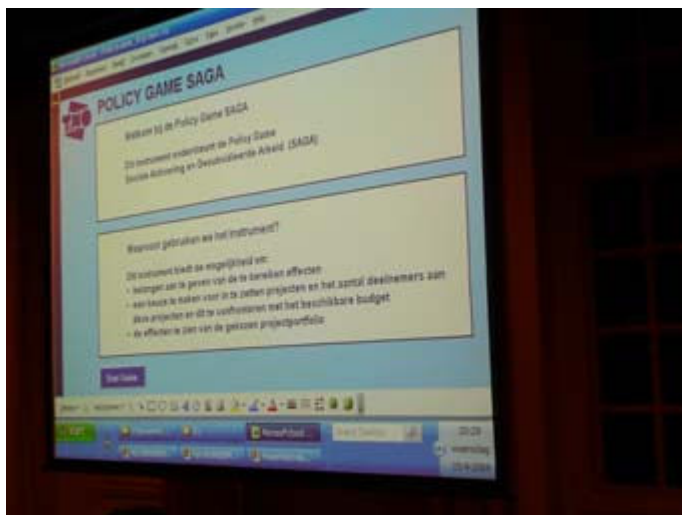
POLICY GAME SAGA

Welkom bij de Policy Game SAGA

Dit instrument ondersteunt de Policy Game Sociale Activering en Gesubsidieerde Arbeid (SAGA)

Waarvoor gebruiken we het instrument?

Dit instrument biedt de mogelijkheid om:
- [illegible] aan te geven voor de te bereiken effecten
- een keuze te maken voor in te zetten projecten en het aantal deelnemers aan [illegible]
- deze projecten en dit te confronteren met het beschikbare budget
- de effecten te zien van de gekozen projectportfolio

Start Game

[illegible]

20:29
woensdag
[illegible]